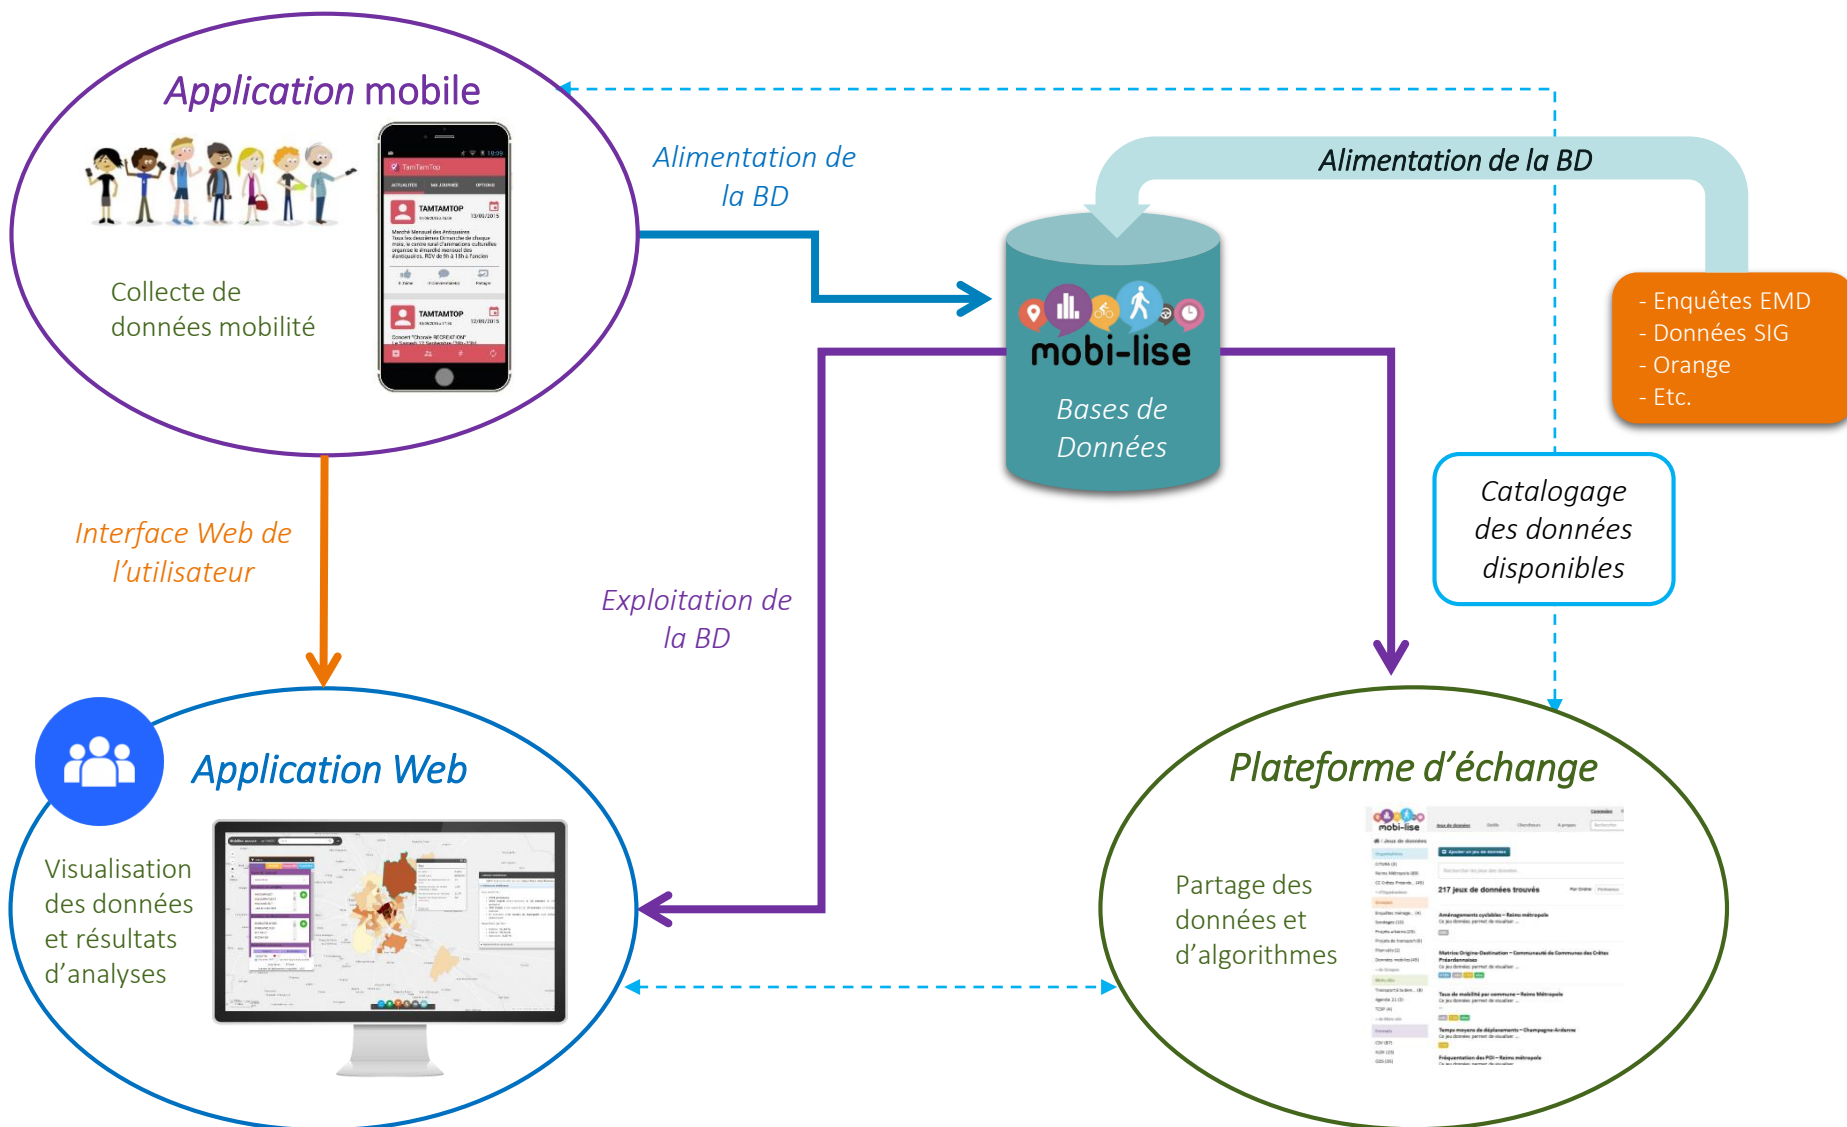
Application mobile

TAMTAMTOP

Collecte de données mobilité

Alimentation de la BD

Alimentation de la BD

mobi-lise

Bases de Données

- Enquêtes EMD
- Données SIG
- Orange
- Etc.

Catalogage des données disponibles

Interface Web de l'utilisateur

Exploitation de la BD

Application Web

Visualisation des données et résultats d'analyses

Plateforme d'échange

Partage des données et d'algorithmes

217 jeux de données trouvés